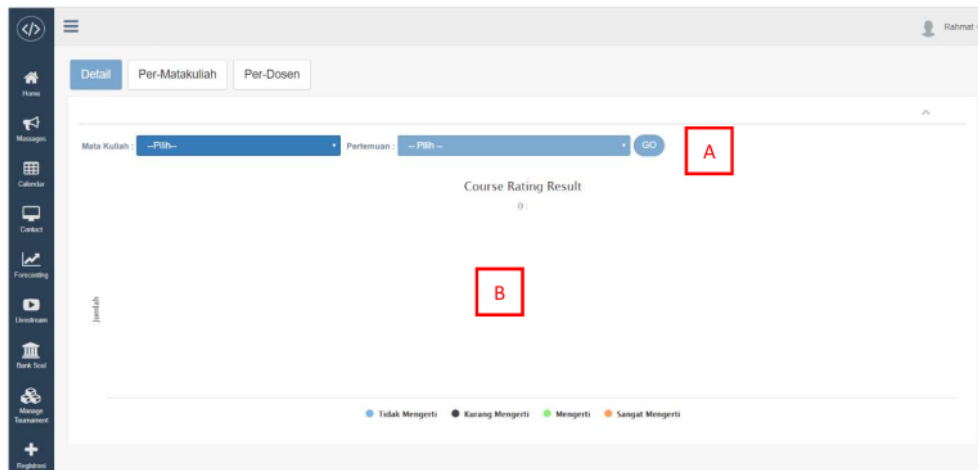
</>

Home

Messages

Calendar

Contact

Forecasting

Livestream

Bank Soal

Manage Tournament

Registrasi

Rahmat

Detail

Per-Matakuliah

Per-Dosen

Mata Kuliah : --Pilih--

Pertemuan : -- Pilih --

GO

A

Course Rating Result

0 :

B

Jumlah

Tidak Mengerti

Kurang Mengerti

Mengerti

Sangat Mengerti